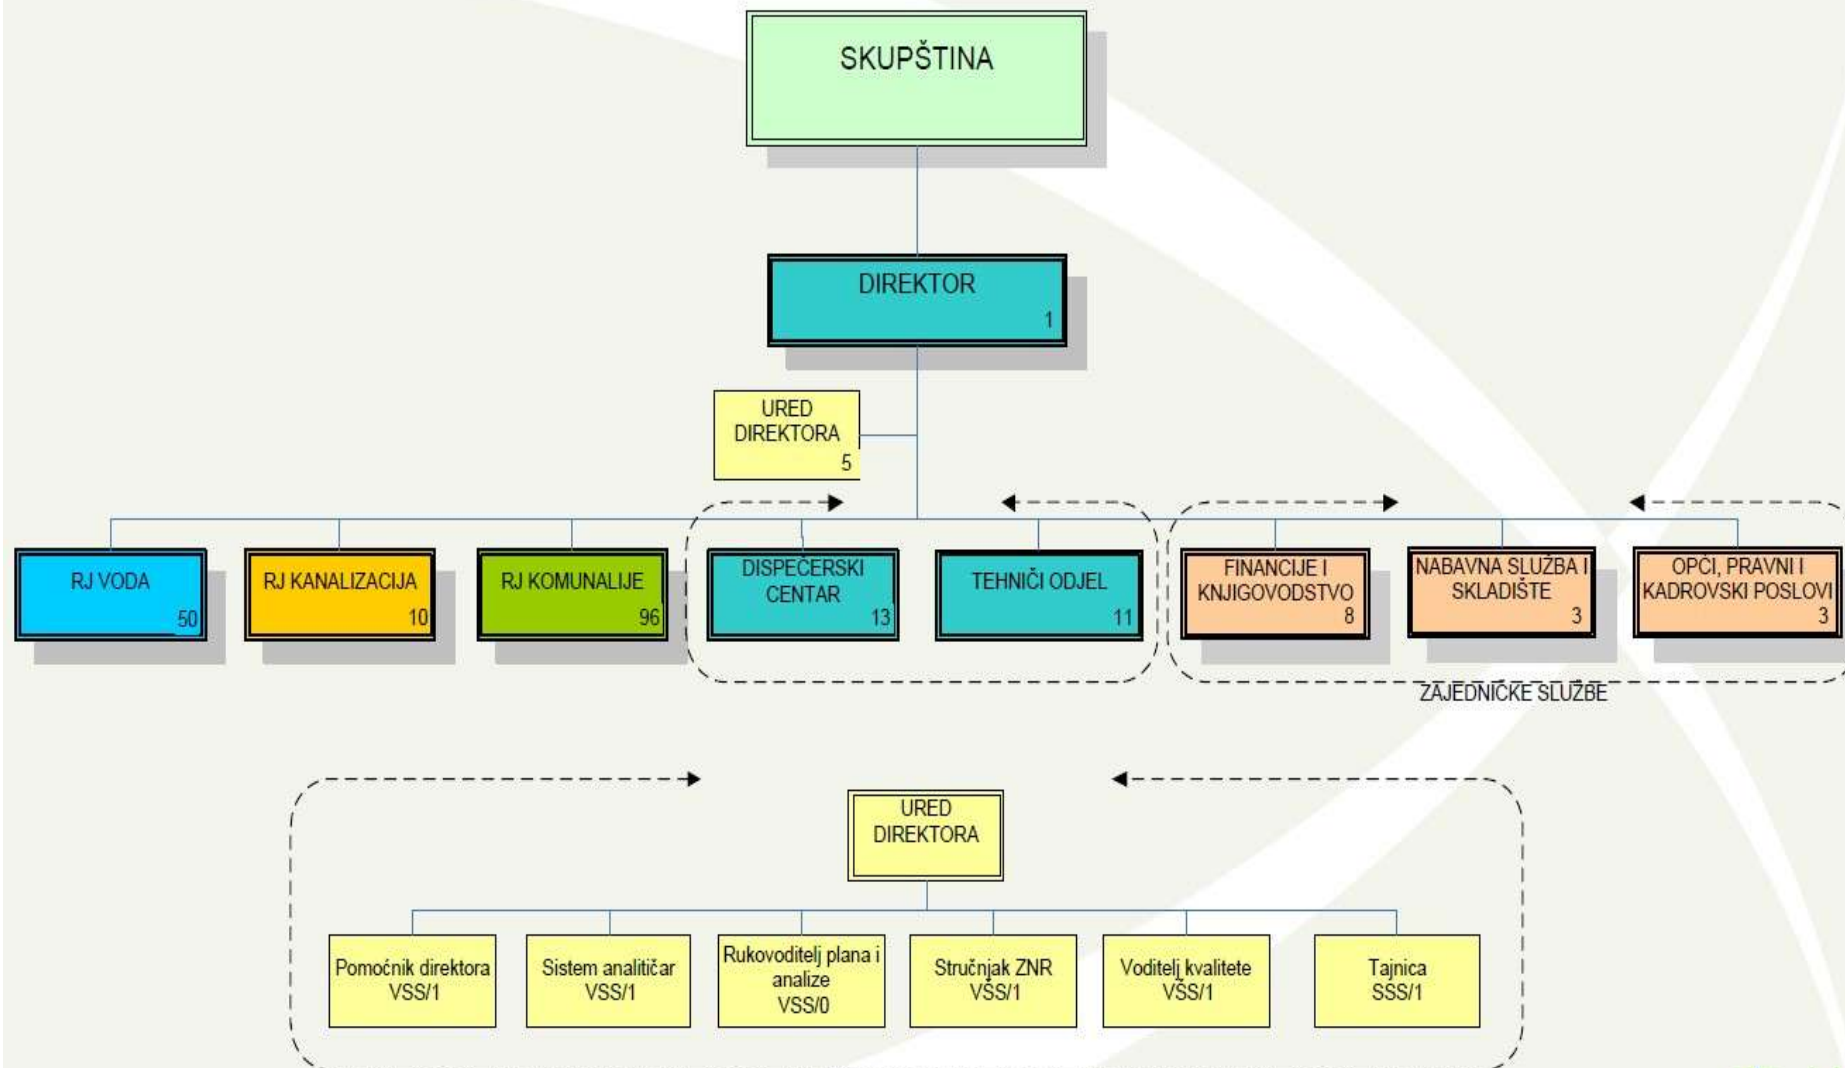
SKUPŠTINA

DIREKTOR
1

URED DIREKTORA
5

RJ VODA
50

RJ KANALIZACIJA
10

RJ KOMUNALIJE
96

DISPEČERSKI CENTAR
13

TEHNIČI ODJEL
11

FINANCIJE I KNJIGOVODSTVO
8

NABAVNA SLUŽBA I SKLADIŠTE
3

OPĆI, PRAVNI I KADROVSKI POSLOVI
3

ZAJEDNIČKE SLUŽBE

URED DIREKTORA

Pomoćnik direktora
VSS/1

Sistem analitičar
VSS/1

Rukovoditelj plana i analize
VSS/0

Stručnjak ZNR
VŠS/1

Voditelj kvalitete
VŠS/1

Tajnica
SSS/1